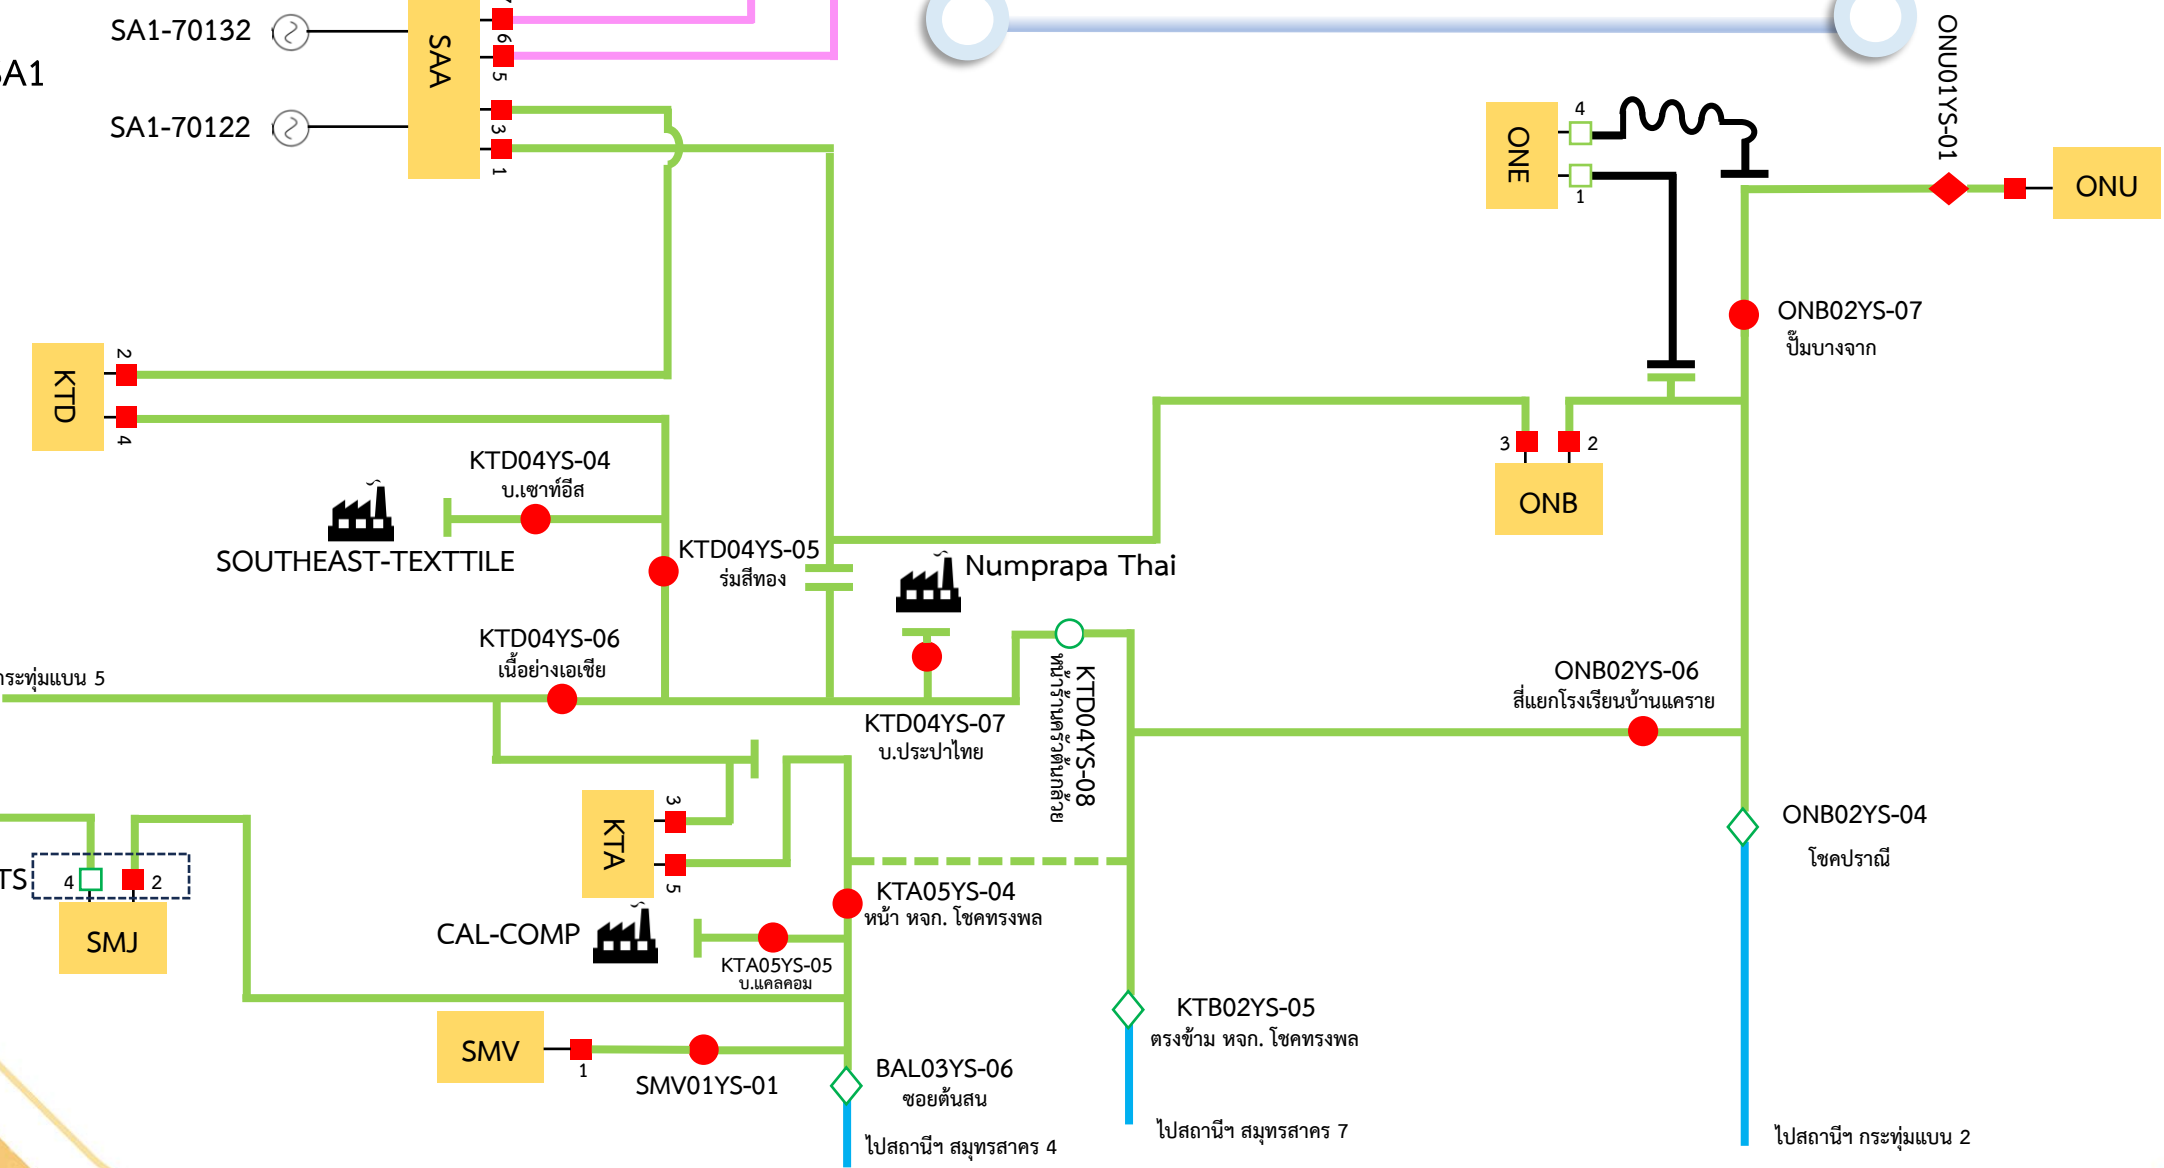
SA1-70132
A1
SA1-70122
SAA
7
6
5
3
1
ONE
4
1
ONU01YS-01
ONU
ONB02YS-07
ปั๊มบางจาก
KTD
2
4
KTD04YS-04
บ.เซาท์อีส
SOUTHEAST-TEXTTILE
KTD04YS-05
ร่มสีทอง
Numprapa Thai
3
2
ONB
KTD04YS-06
เนื้อย่างเอเชีย
กระทุ่มแบน 5
KTD04YS-07
บ.ประปาไทย
KTD04YS-08
หน้าร้านครัวต้นกล้วย
ONB02YS-06
สี่แยกโรงเรียนบ้านแคราย
ONB02YS-04
โชคปราณี
TS
4
2
SMJ
KTA
3
5
KTA05YS-04
หน้า หจก. โชคทรงพล
CAL-COMP
KTA05YS-05
บ.แคลคอม
KTB02YS-05
ตรงข้าม หจก. โชคทรงพล
SMV
1
SMV01YS-01
BAL03YS-06
ซอยต้นสน
ไปสถานีฯ สมุทรสาคร 4
ไปสถานีฯ สมุทรสาคร 7
ไปสถานีฯ กระทุ่มแบน 2